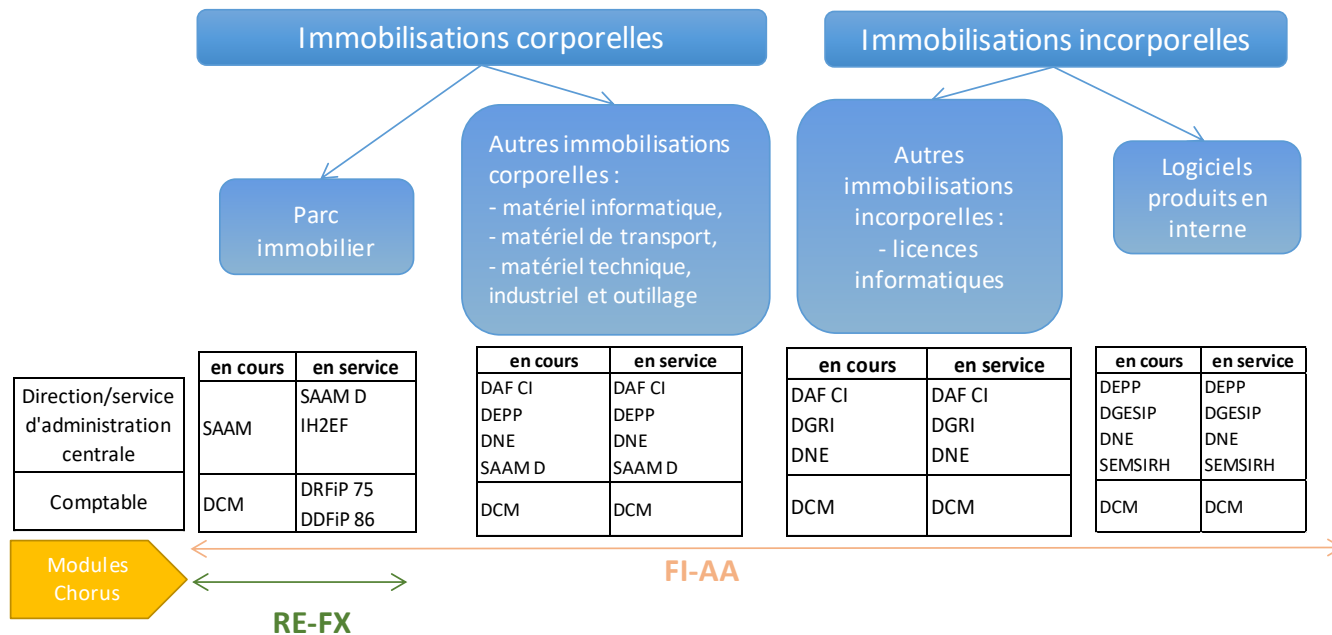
Immobilisations corporelles

Immobilisations incorporelles

Parc immobilier

Autres immobilisations corporelles :
- matériel informatique,
- matériel de transport,
- matériel technique, industriel et outillage

Autres immobilisations incorporelles :
- licences informatiques

Logiciels produits en interne

| Direction/service d'administration centrale |
|---|
| Comptable |

| en cours | en service |
|---|---|
| SAAM | SAAM D IH2EF |
| DCM | DRFiP 75 DDFiP 86 |

| en cours | en service |
|---|---|
| DAF CI DEPP DNE SAAM D | DAF CI DEPP DNE SAAM D |
| DCM | DCM |

| en cours | en service |
|---|---|
| DAF CI DGRI DNE | DAF CI DGRI DNE |
| DCM | DCM |

| en cours | en service |
|---|---|
| DEPP DGESIP DNE SEMSIRH | DEPP DGESIP DNE SEMSIRH |
| DCM | DCM |

Modules Chorus

RE-FX

FI-AA